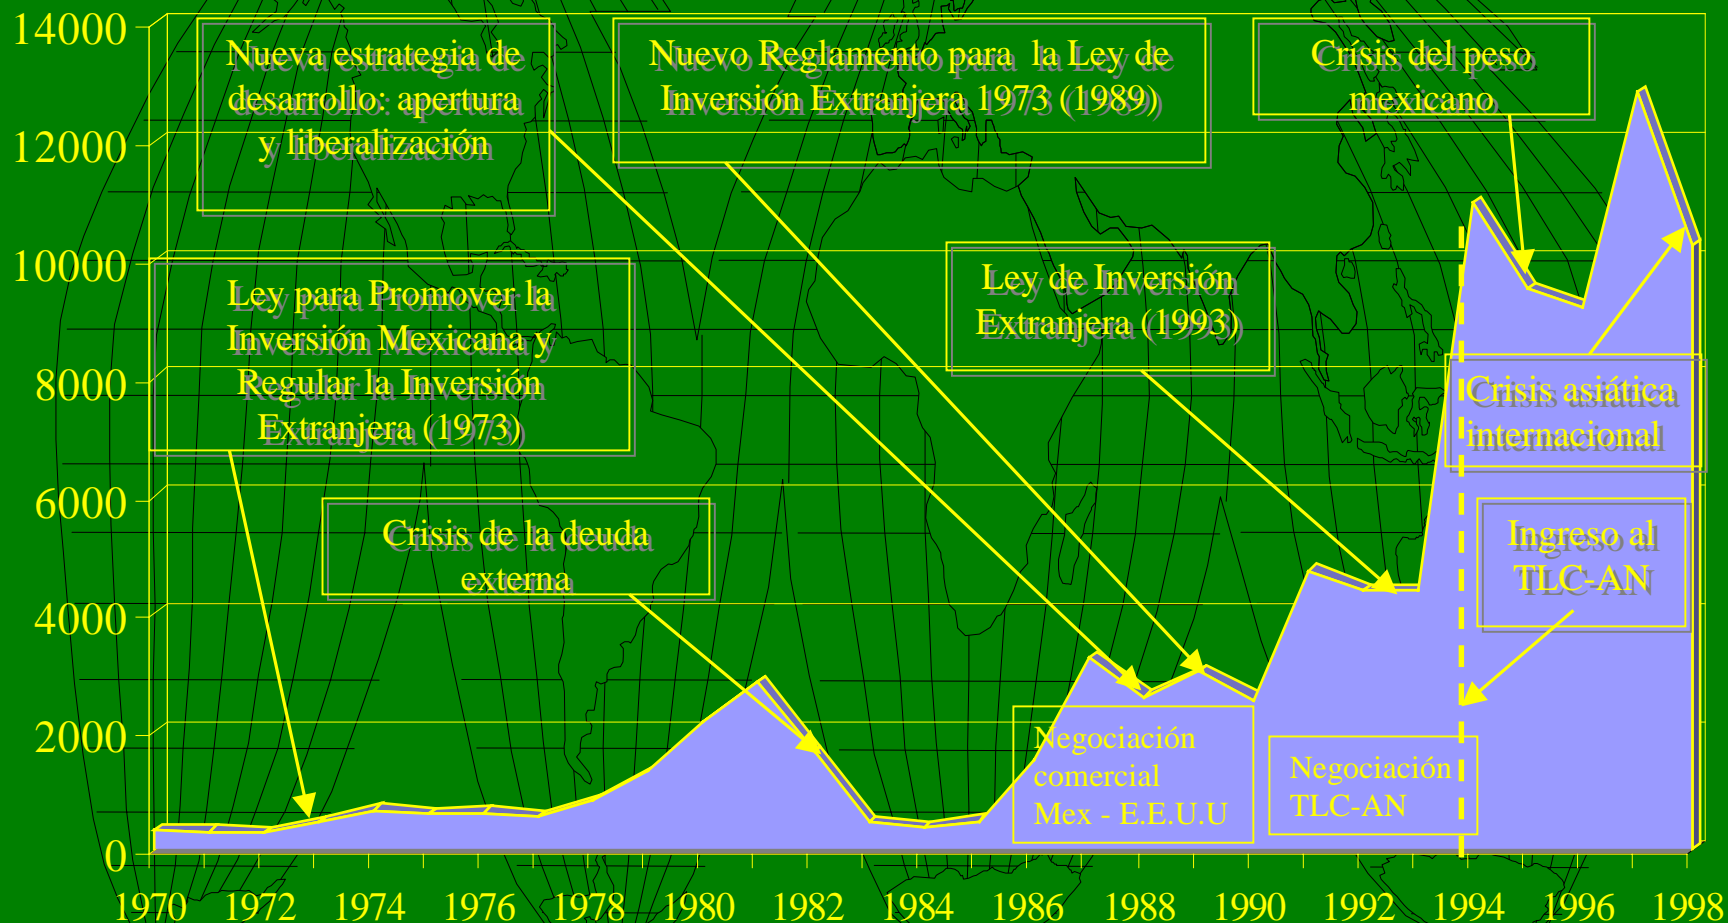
14000
12000
10000
8000
6000
4000
2000
0

Nueva estrategia de desarrollo: apertura y liberalización

Nuevo Reglamento para la Ley de Inversión Extranjera 1973 (1989)

Crísis del peso mexicano

Ley de Inversión Extranjera (1993)

Ley para Promover la Inversión Mexicana y Regular la Inversión Extranjera (1973)

Crisis asiática internacional

Crisis de la deuda externa

Ingreso al TLC-AN

Negociación comercial Mex - E.E.U.U

Negociación TLC-AN

1970 1972 1974 1976 1978 1980 1982 1984 1986 1988 1990 1992 1994 1996 1998